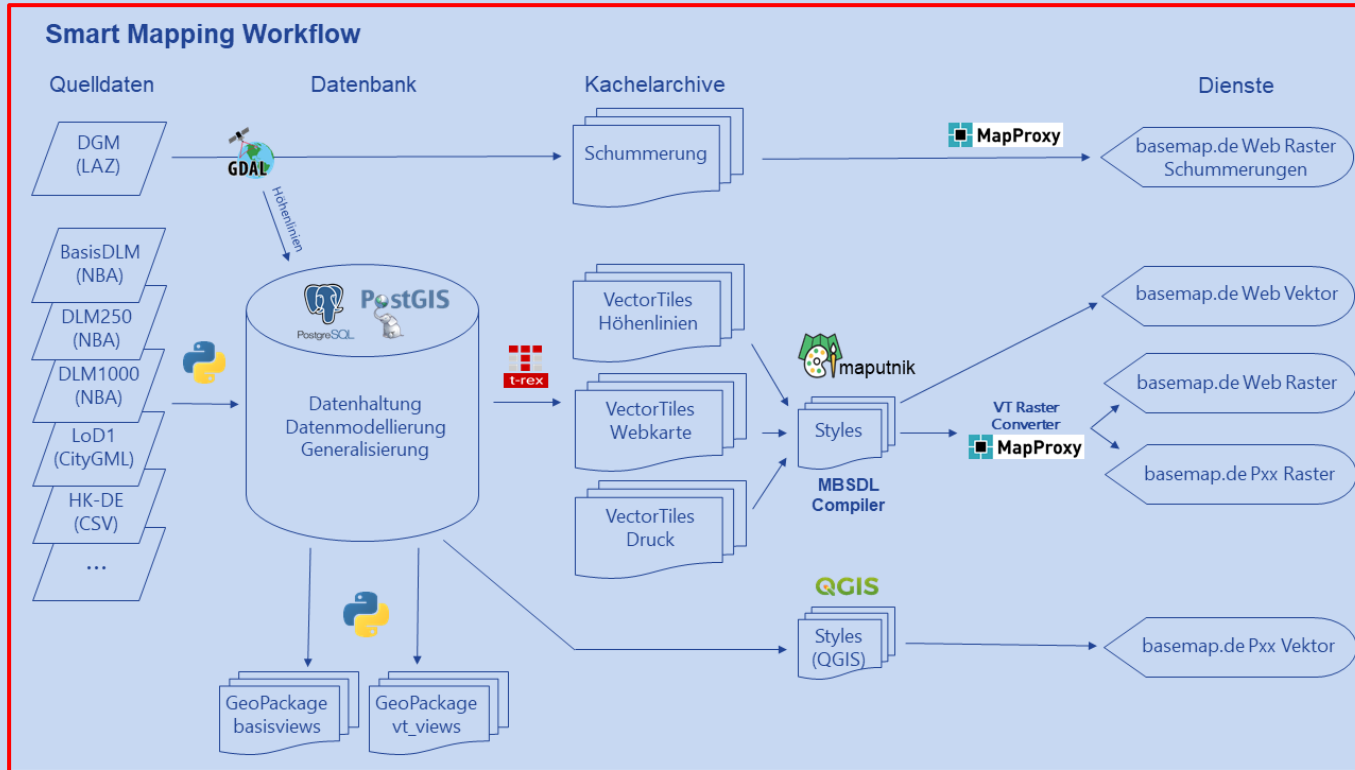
Smart Mapping Workflow

Quelldaten

Datenbank

Kachelarchive

Dienste

DGM (LAZ)

GDAL

Höhenlinien

Schummerung

MapProxy

basemap.de Web Raster Schummerungen

BasisDLM (NBA)

DLM250 (NBA)

DLM1000 (NBA)

LoD1 (CityGML)

HK-DE (CSV)

...

PostgreSQL

PostGIS

Datenhaltung Datenmodellierung Generalisierung

t-rex

VectorTiles Höhenlinien

VectorTiles Webkarte

VectorTiles Druck

maputnik

Styles

MBSDL Compiler

VT Raster Converter

MapProxy

basemap.de Web Vektor

basemap.de Web Raster

basemap.de Pxx Raster

QGIS

Styles (QGIS)

basemap.de Pxx Vektor

GeoPackage basisviews

GeoPackage vt_views